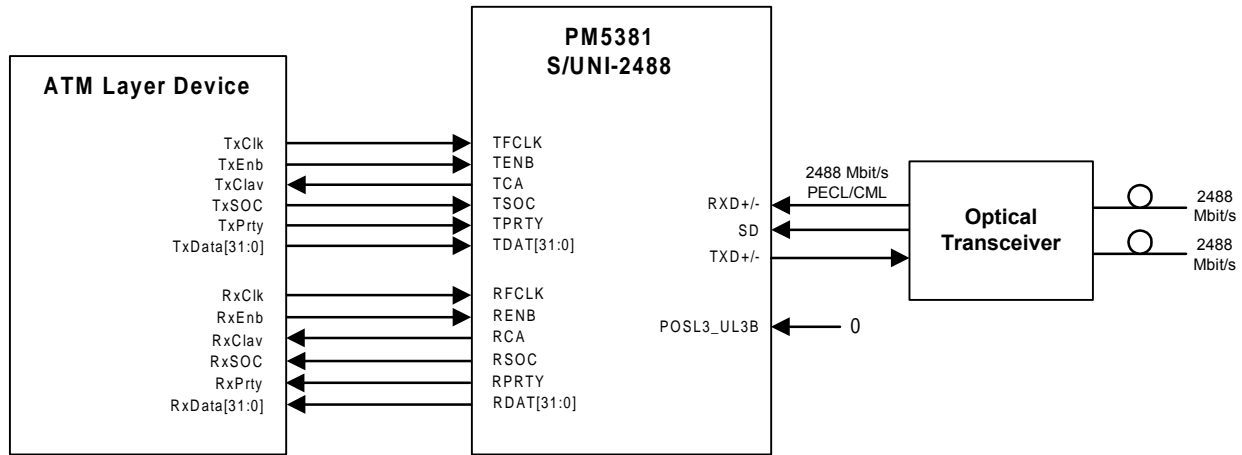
ATM Layer Device

TxClk
TxEnb
TxClav
TxSOC
TxPrty
TxData[31:0]

RxClk
RxEnb
RxClav
RxSOC
RxPrty
RxData[31:0]

PM5381
S/UNI-2488

TFCLK
TENB
TCA
TSOC
TPRTY
TDAT[31:0]

RFCLK
RENB
RCA
RSOC
RPRTY
RDAT[31:0]

RXD+/-
SD
TXD+/-

POSL3_UL3B

0

2488 Mbit/s
PECL/CML

Optical
Transceiver

2488
Mbit/s

2488
Mbit/s